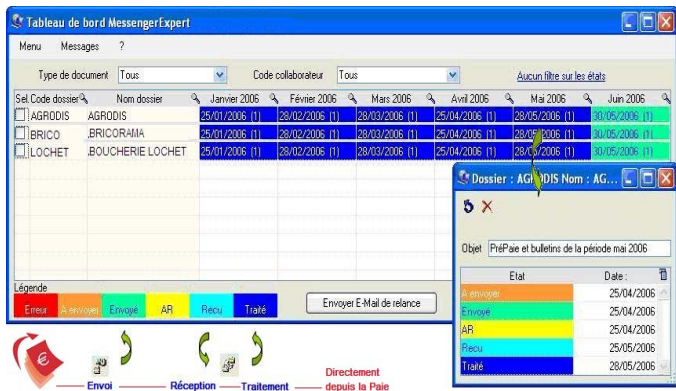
Tableau de bord MessengerExpert

Menu Messages ?

Type de document Tous Code collaborateur Tous Aucun filtre sur les états

| Sel. | Code dossier | Nom dossier | Janvier 2006 | Février 2006 | Mars 2006 | Avril 2006 | Mai 2006 | Juin 2006 |
|---|---|---|---|---|---|---|---|---|
| | AGRODIS | AGRODIS | 25/01/2006 (1) | 28/02/2006 (1) | 28/03/2006 (1) | 25/04/2006 (1) | 28/05/2006 (1) | 30/05/2006 (1) |
| | BRICO | ,BRICORAMA | 25/01/2006 (1) | 28/02/2006 (1) | 28/03/2006 (1) | 25/04/2006 (1) | 28/05/2006 (1) | 30/05/2006 (1) |
| | LOCHET | ,BOUCHERIE LOCHET | 25/01/2006 (1) | 28/02/2006 (1) | 28/03/2006 (1) | 25/04/2006 (1) | 28/05/2006 (1) | 30/05/2006 (1) |

Légende
Erreur A envoyer Envoyé AR Recu Traité

Envoyer E-Mail de relance

Dossier : AGRODIS Nom : AG...

Objet PréPaie et bulletins de la période mai 2006

| Etat | Date : |
|---|---|
| A envoyer | 25/04/2006 |
| Envoyé | 25/04/2006 |
| AR | 25/04/2006 |
| Recu | 25/05/2006 |
| Traité | 28/05/2006 |

Envoi Réception Traitement Directement depuis la Paie